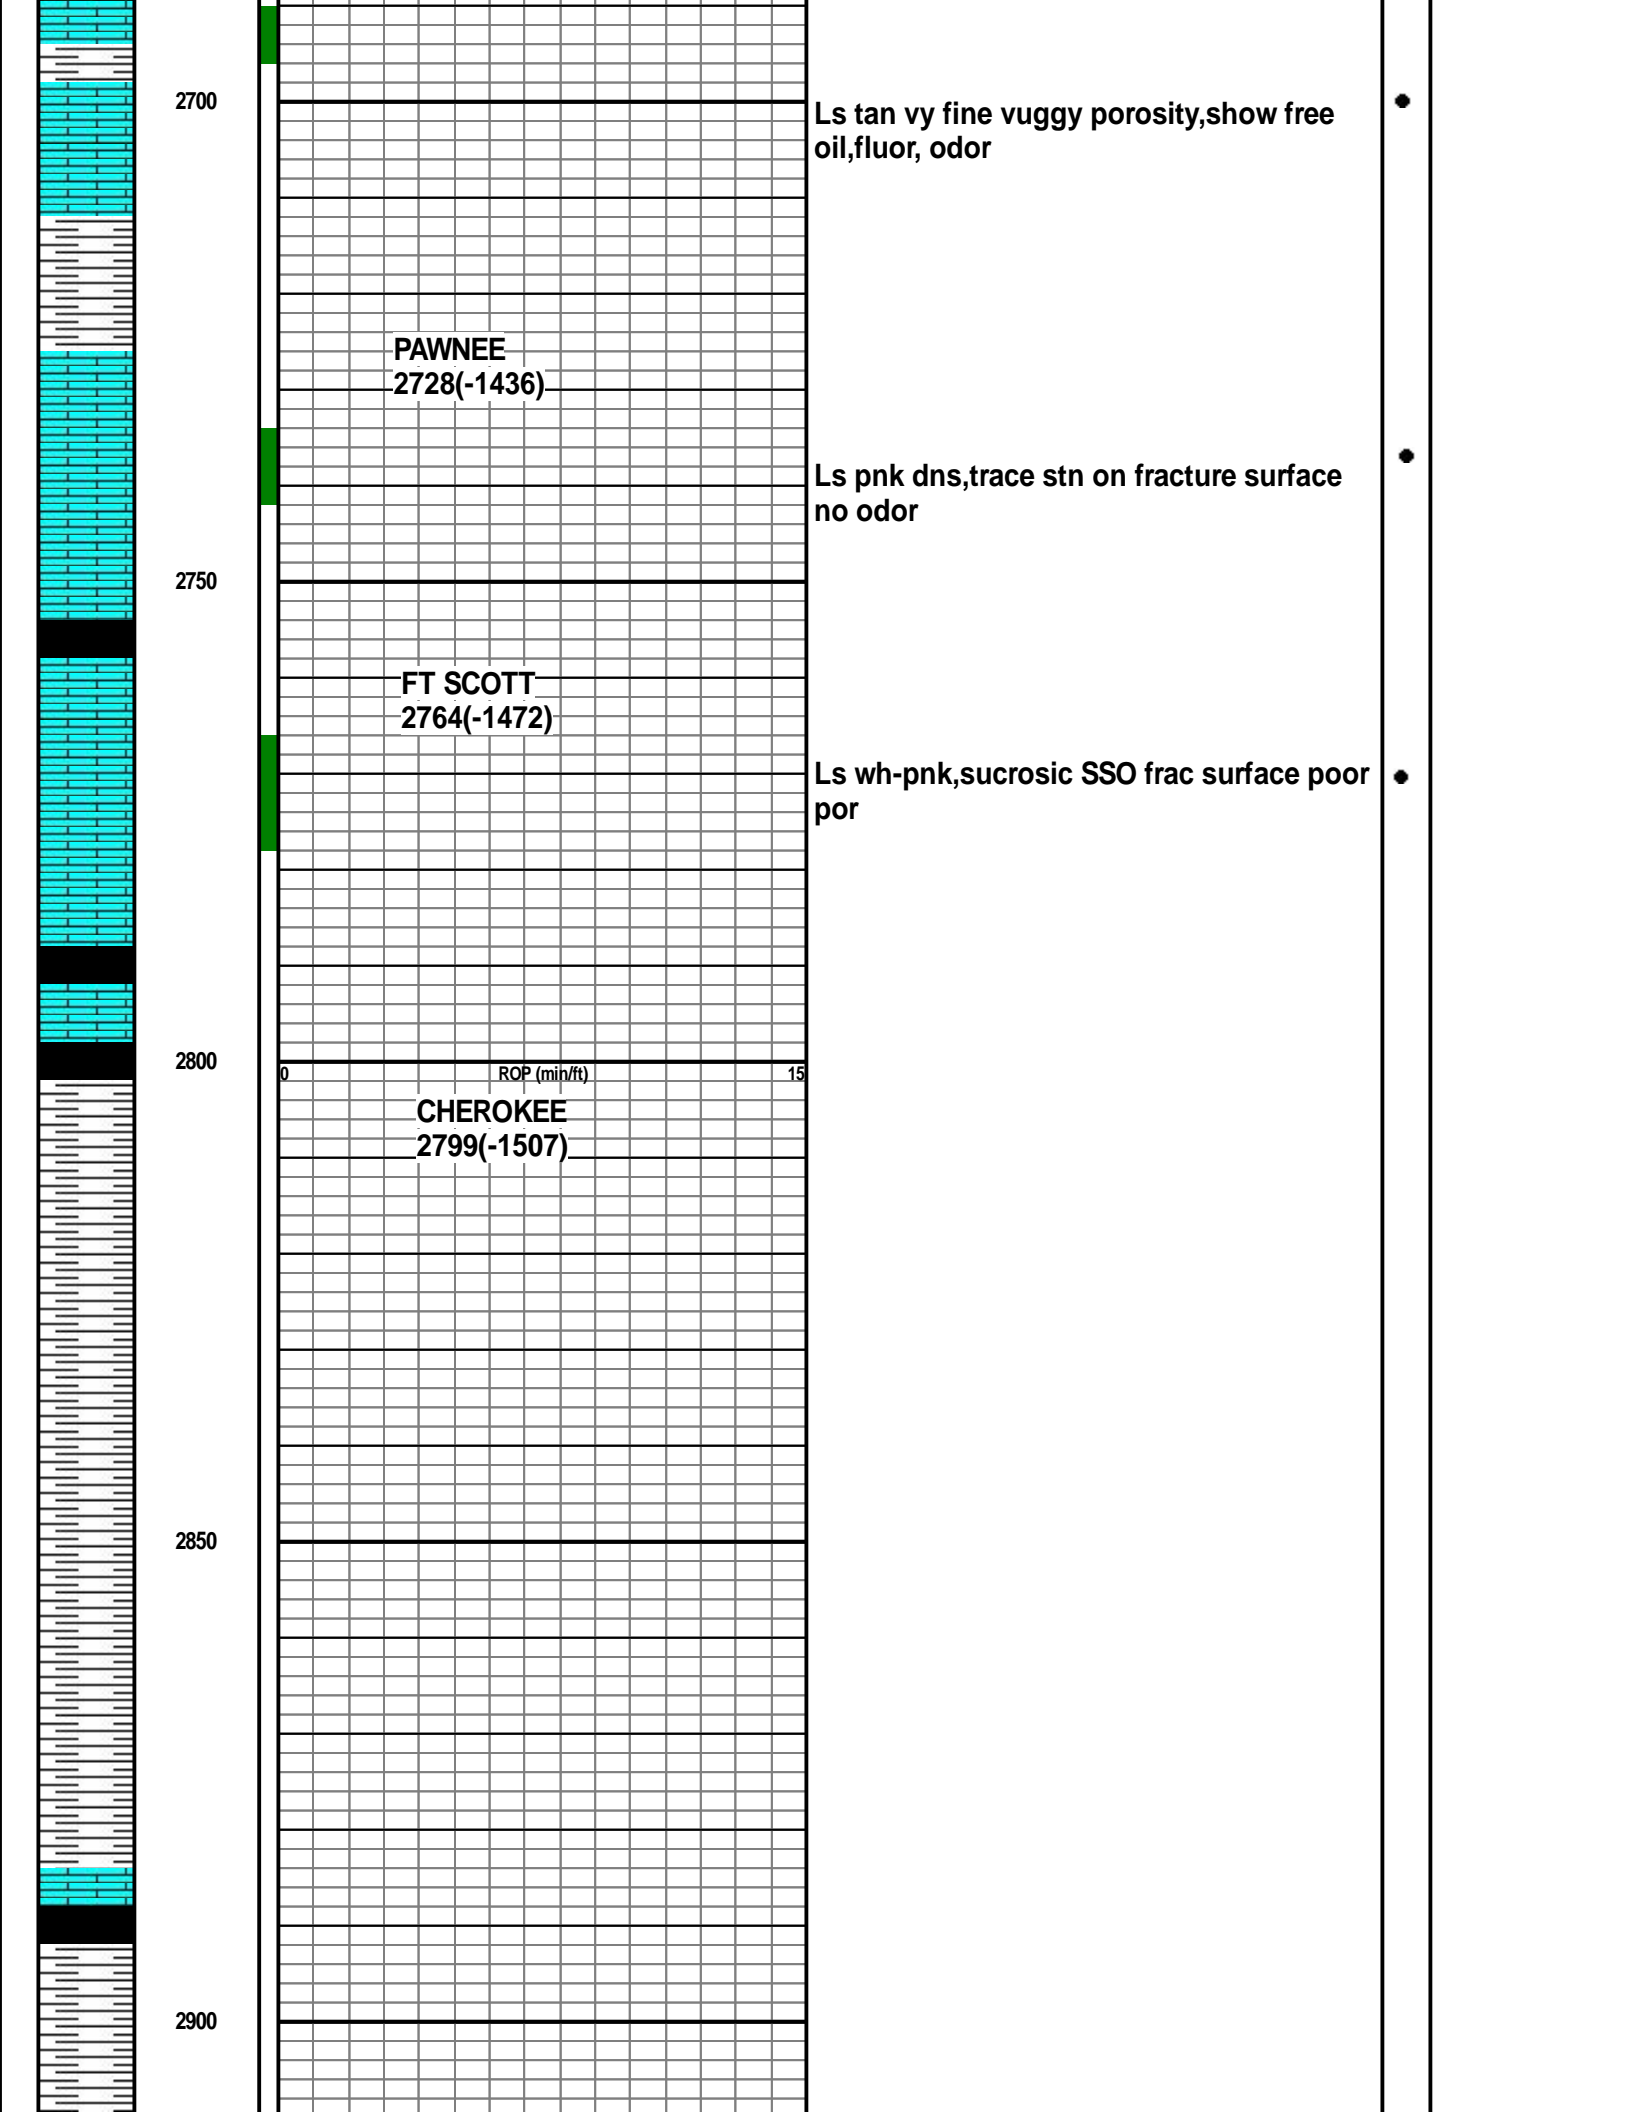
2700

Ls tan vy fine vuggy porosity,show free oil,fluor, odor

PAWNEE
2728(-1436)

Ls pnk dns,trace stn on fracture surface no odor

2750

FT SCOTT
2764(-1472)

Ls wh-pnk,sucrosic SSO frac surface poor por

2800

0 ROP (min/ft) 15

CHEROKEE
2799(-1507)

2850

2900